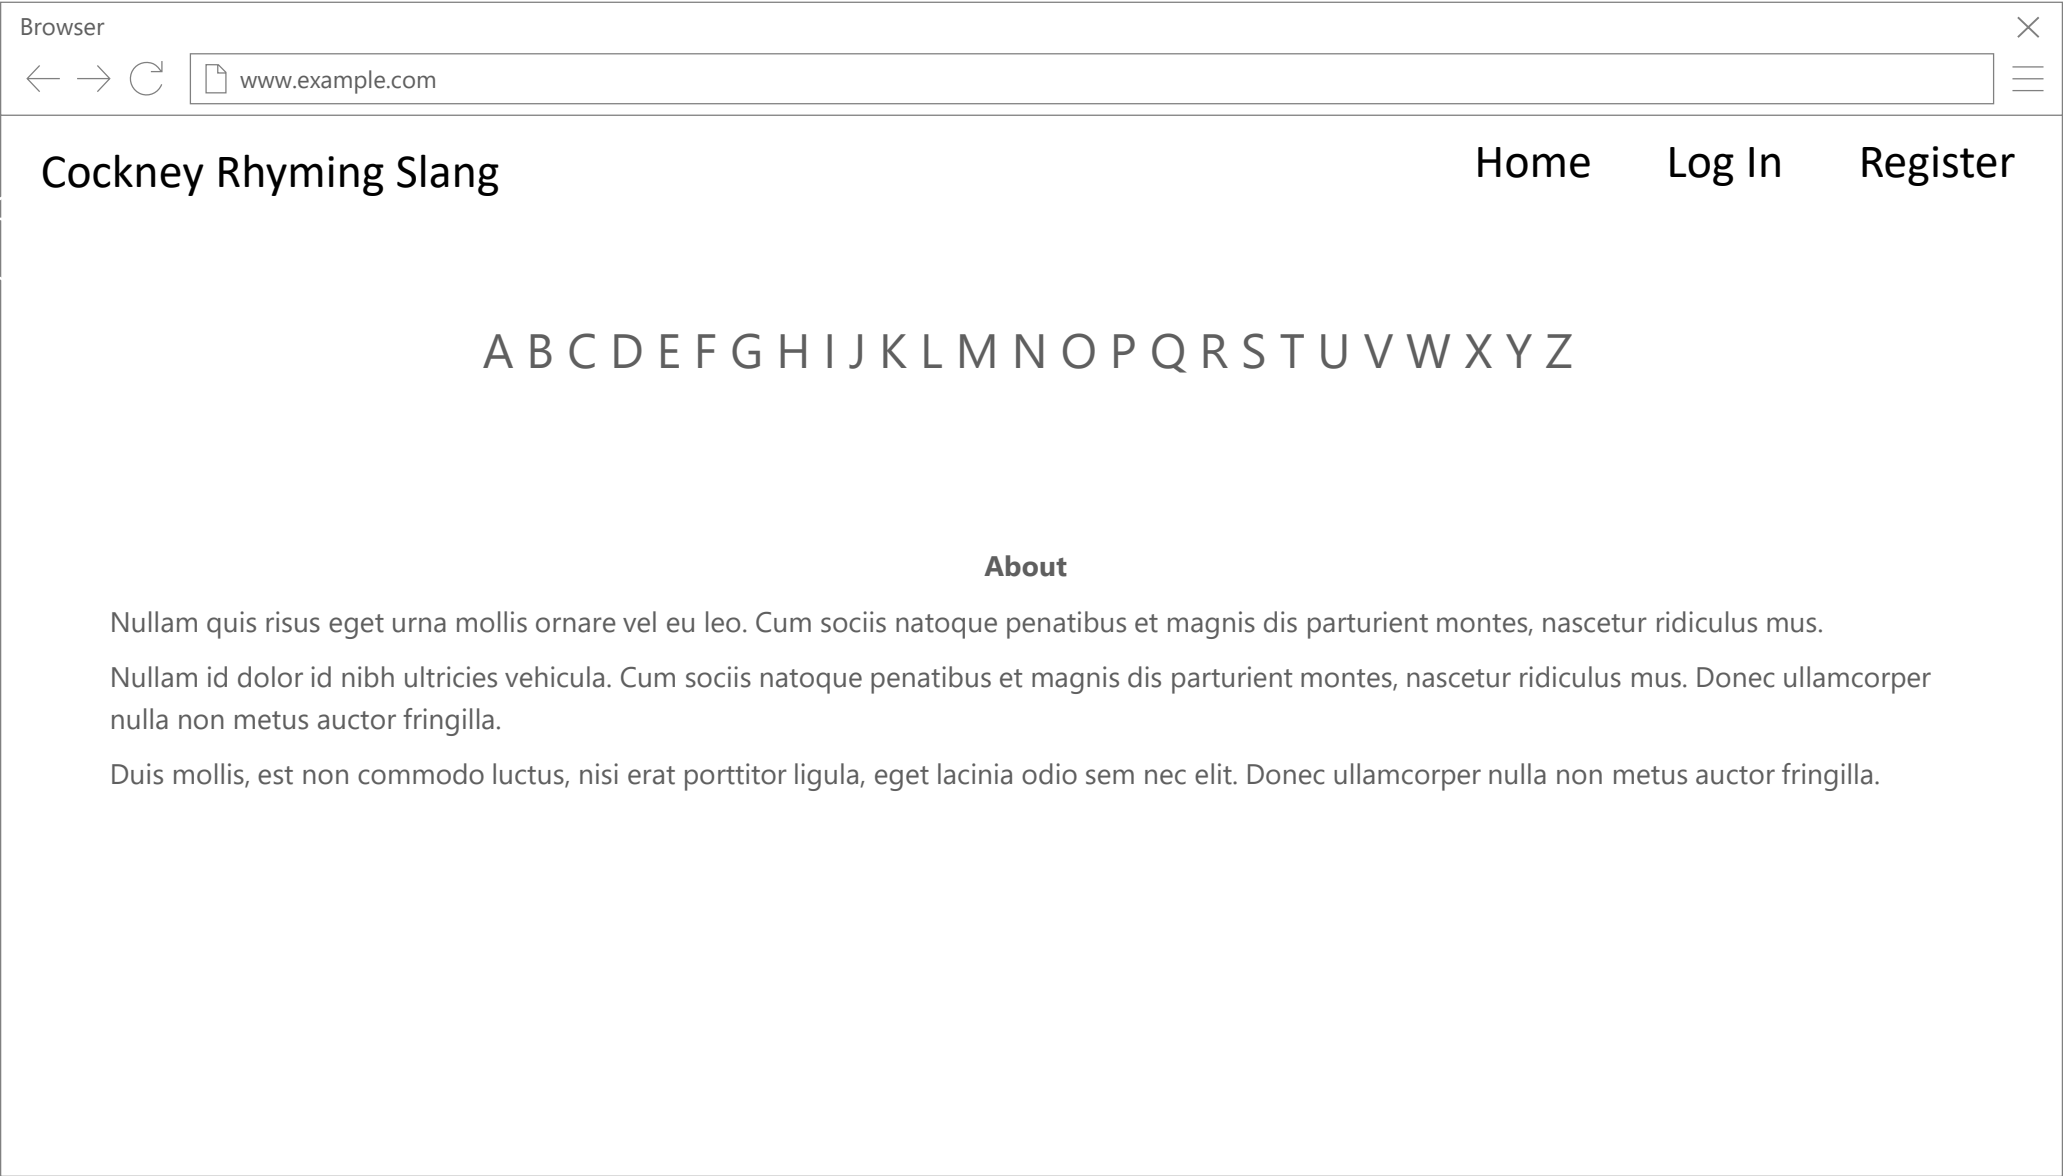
Browser

www.example.com

Cockney Rhyming Slang

Home Log In Register

A B C D E F G H I J K L M N O P Q R S T U V W X Y Z

**About**

Nullam quis risus eget urna mollis ornare vel eu leo. Cum sociis natoque penatibus et magnis dis parturient montes, nascetur ridiculus mus.

Nullam id dolor id nibh ultricies vehicula. Cum sociis natoque penatibus et magnis dis parturient montes, nascetur ridiculus mus. Donec ullamcorper nulla non metus auctor fringilla.

Duis mollis, est non commodo luctus, nisi erat porttitor ligula, eget lacinia odio sem nec elit. Donec ullamcorper nulla non metus auctor fringilla.